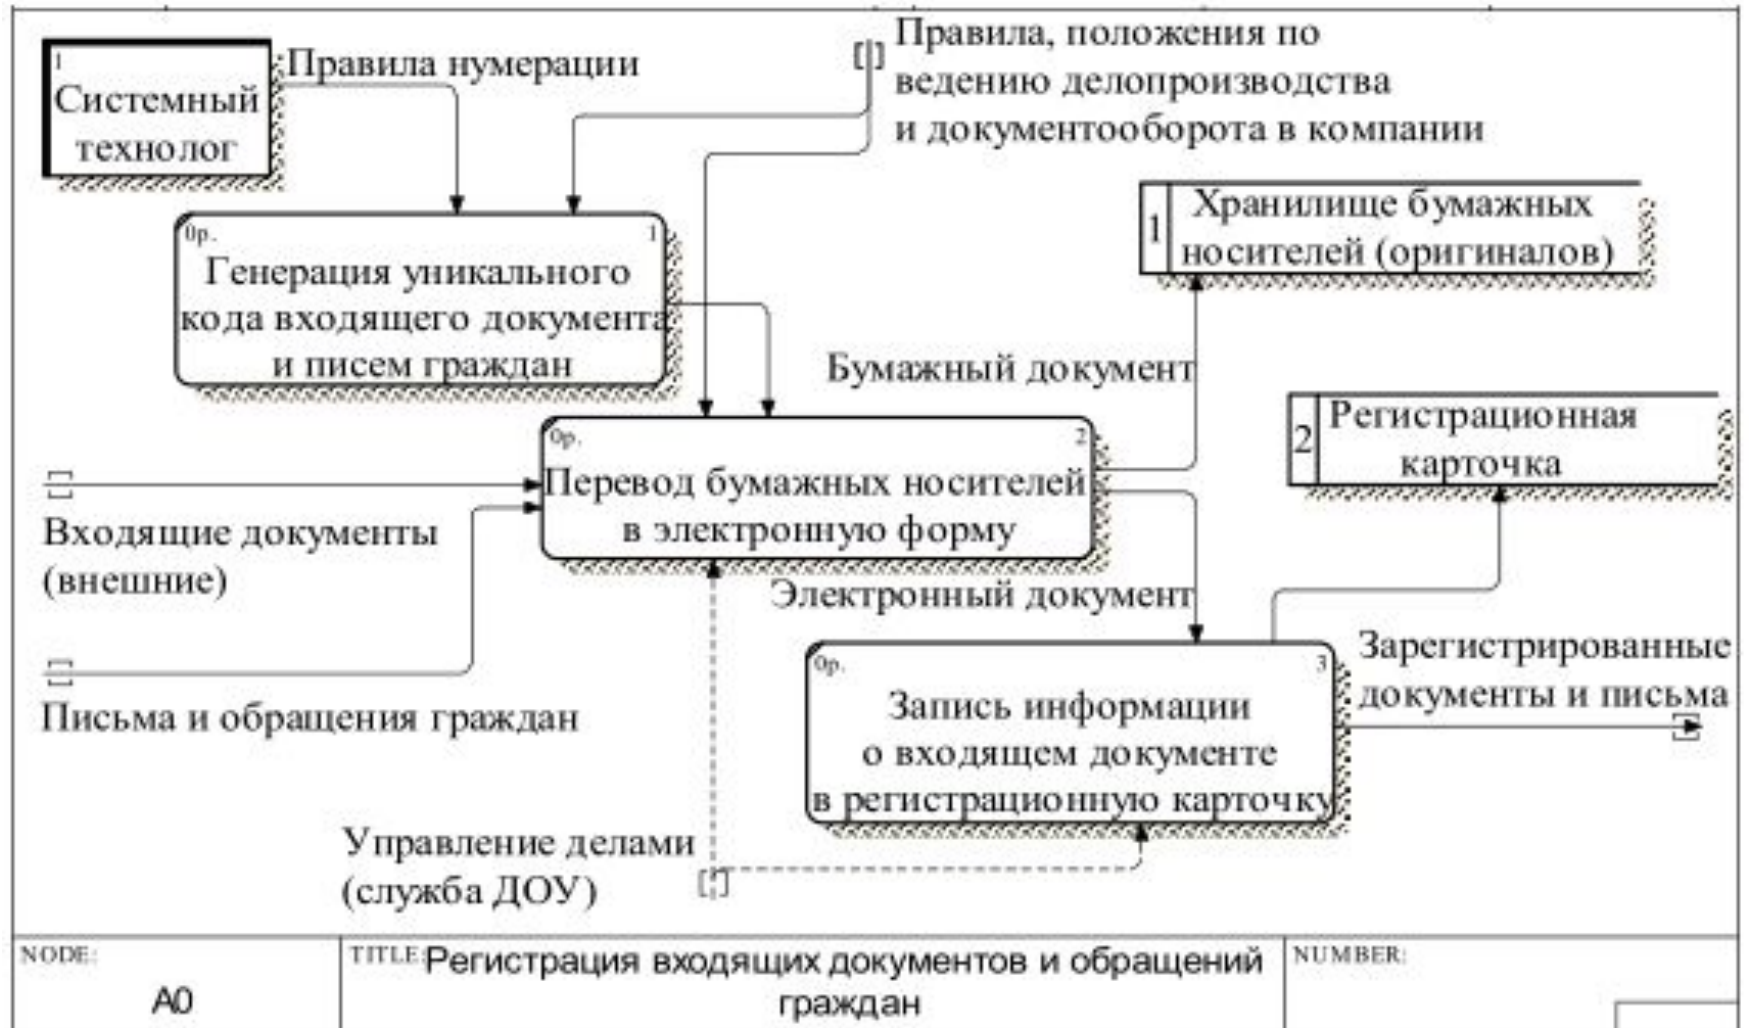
1
Системный технолог

Правила нумерации

Правила, положения по ведению делопроизводства и документооборота в компании

0р.
1
Генерация уникального кода входящего документа и писем граждан

1 Хранилище бумажных носителей (оригиналов)

Бумажный документ

2 Регистрационная карточка

0р.
2
Перевод бумажных носителей в электронную форму

Входящие документы (внешние)

Электронный документ

Письма и обращения граждан

0р.
3
Запись информации о входящем документе в регистрационную карточку

Зарегистрированные документы и письма

Управление делами (служба ДОУ)

NODE:
A0

TITLE: Регистрация входящих документов и обращений граждан

NUMBER: